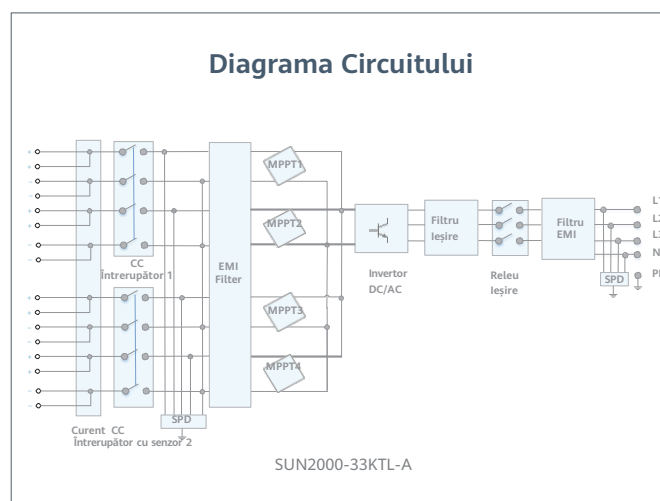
Diagrama Circuitului

CC
Întrerupător 1

EMI
Filter

MPPT1
MPPT2
MPPT3
MPPT4

Invertor
DC/AC

Filtru
Ieșire

Releu
Ieșire

Filtru
EMI

L1
L2
L3
N
PE

SPD

SPD

Curent CC
Întrerupător cu senzor 2

SUN2000-33KTL-A